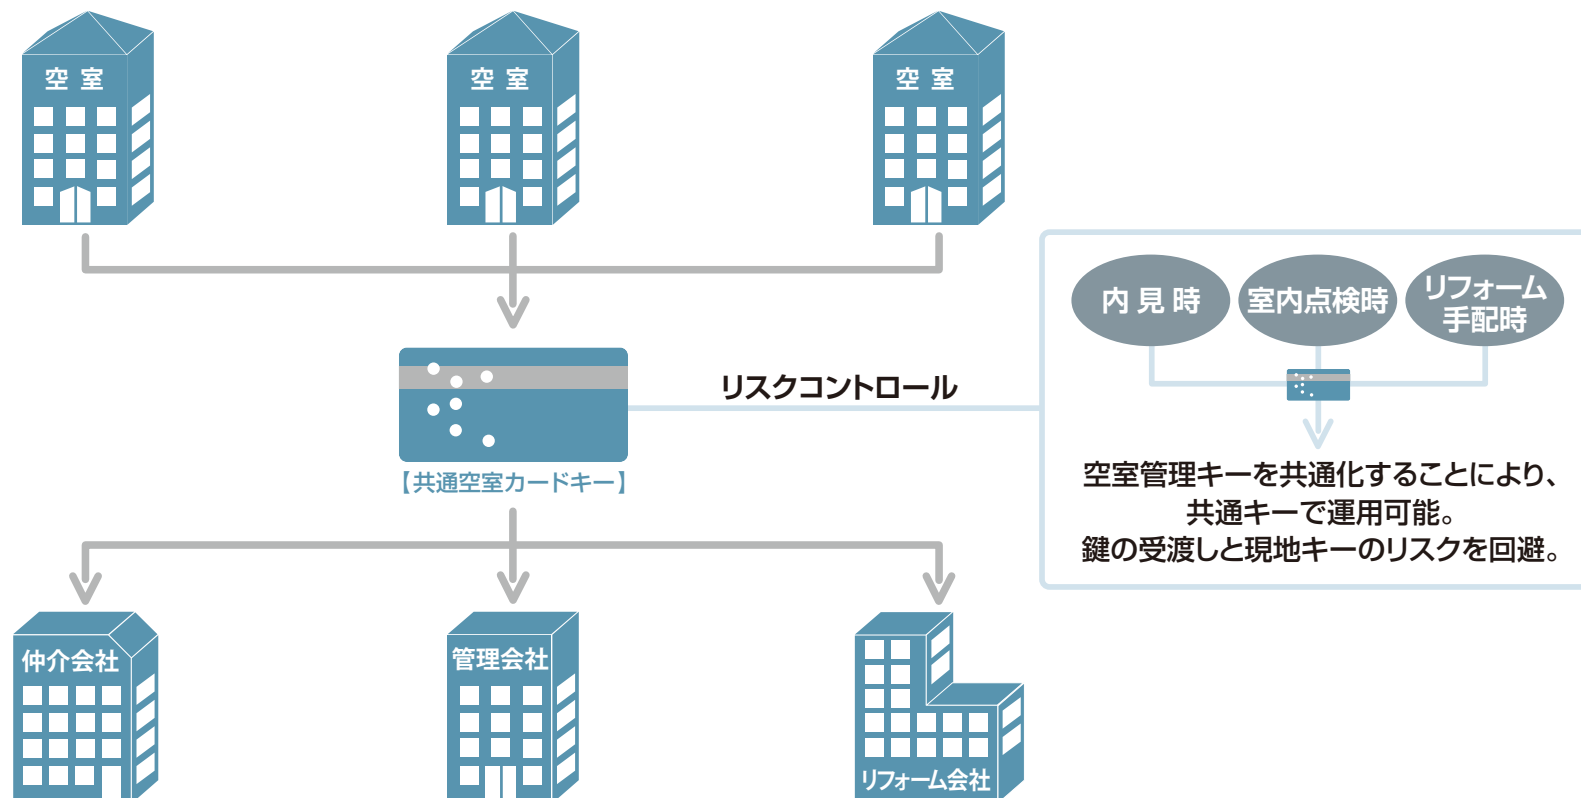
空 室

空 室

空 室

【共通空室カードキー】

リスクコントロール

内 見 時

室内点検時

リフォーム
手配時

空室管理キーを共通化することにより、
共通キーで運用可能。
鍵の受渡しと現地キーのリスクを回避。

仲介会社

管理会社

リフォーム会社